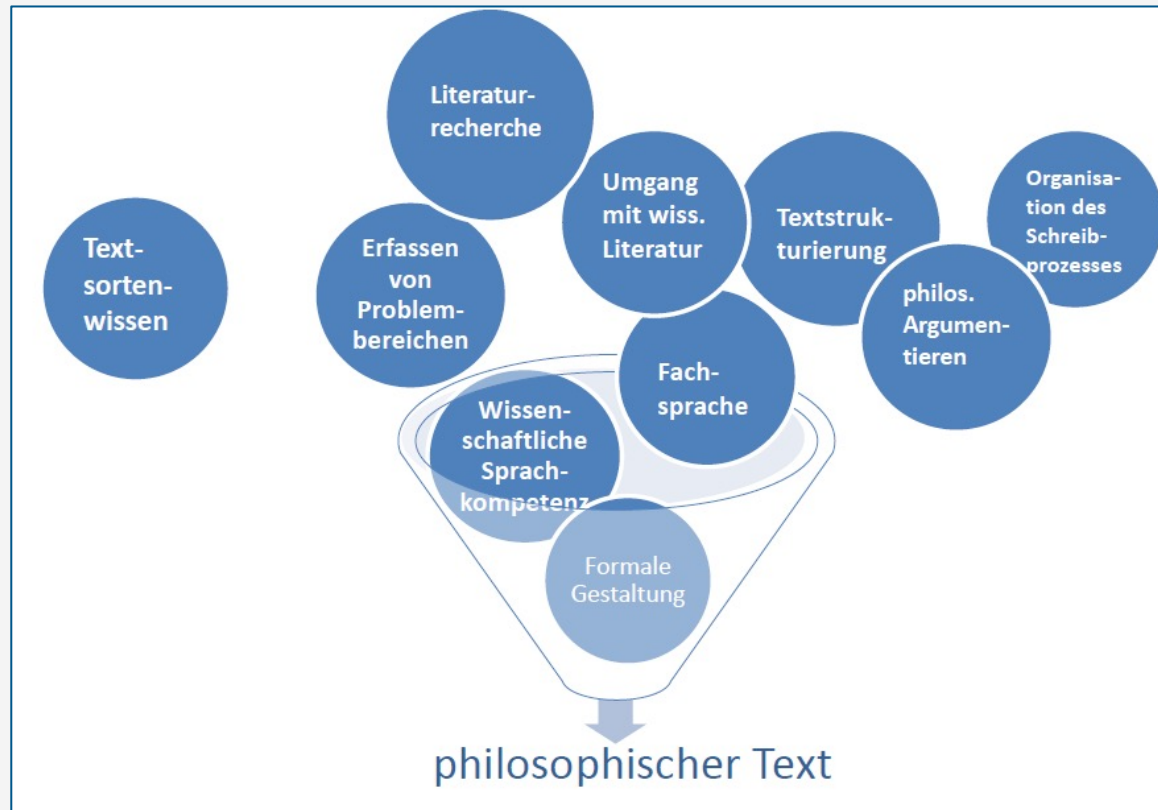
Literaturrecherche

Textsortenwissen

Erfassen von Problembereichen

Umgang mit wiss. Literatur

Textstrukturierung

Organisation des Schreibprozesses

philos. Argumentieren

Fachsprache

Wissenschaftliche Sprachkompetenz

Formale Gestaltung

philosophischer Text